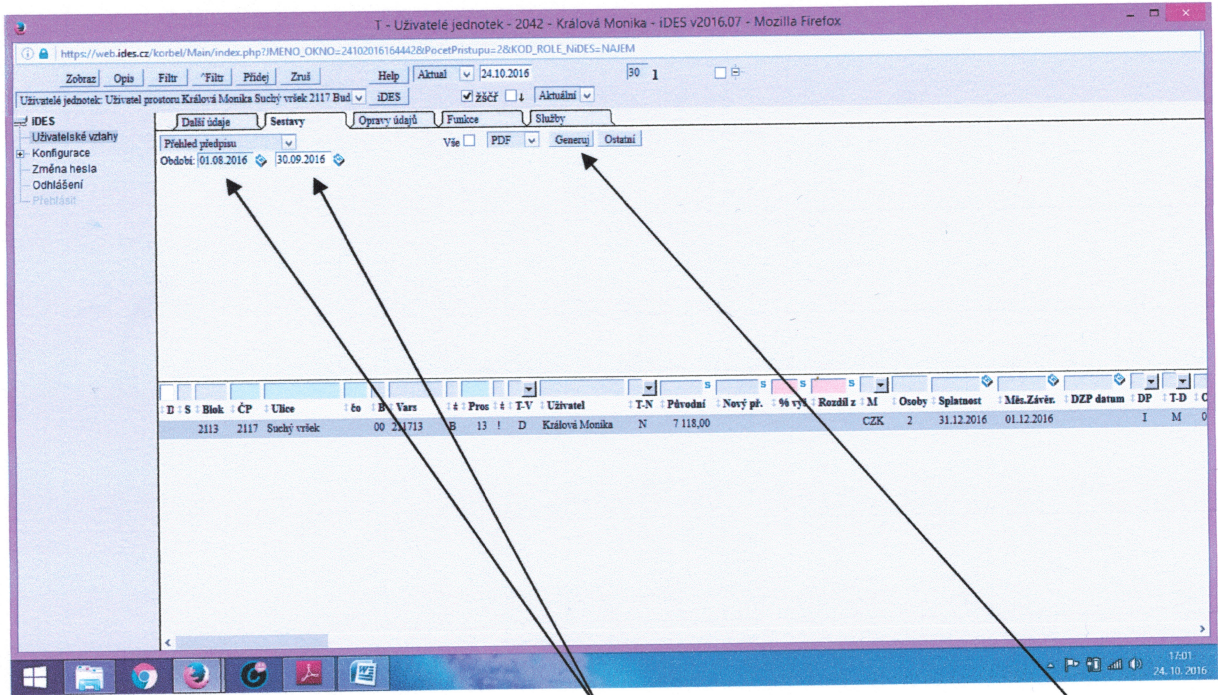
T - Uživatelé jednotek - 2042 - Králová Monika - iDES v2016.07 - Mozilla Firefox

https://web.ides.cz/korbel/Main/index.php?JMENO_OKNO=24102016164442&PocetPristupu=2&KOD_ROLE_NiDES=NAJEM

Zobraz Opis Filtr ^Filtr Přidej Zruš Help Aktual 24.10.2016 30 1

Uživatelé jednotek: Uživatel prostoru Králová Monika Suchý vršek 2117 Bud iDES žščř ↓ Aktuální

iDES
Uživatelské vztahy
Konfigurace
Změna hesla
Odhlášení
Přehlásit

Další údaje | Sestavy | Opravy údajů | Funkce | Služby

Přehled předpisu
Období: 01.08.2016 30.09.2016
Vše PDF Generuj Ostatní

| D | S | Blok | ČP | Ulice | čo | B | Vars | š | Pros | š | T-V | Uživatel | T-N | Původní | Nový př. | % vý | Rozdíl z | M | Osoby | Splatnost | Měs.Závěr. | DZP datum | DP | T-D | C |
|---|---|---|---|---|---|---|---|---|---|---|---|---|---|---|---|---|---|---|---|---|---|---|---|---|---|
| | | 2113 | 2117 | Suchý vršek | | 00 | 211713 | B | 13 | ! | D | Králová Monika | N | 7 118,00 | | | | CZK | 2 | 31.12.2016 | 01.12.2016 | | I | M | 0 |

17:01
24. 10. 2016